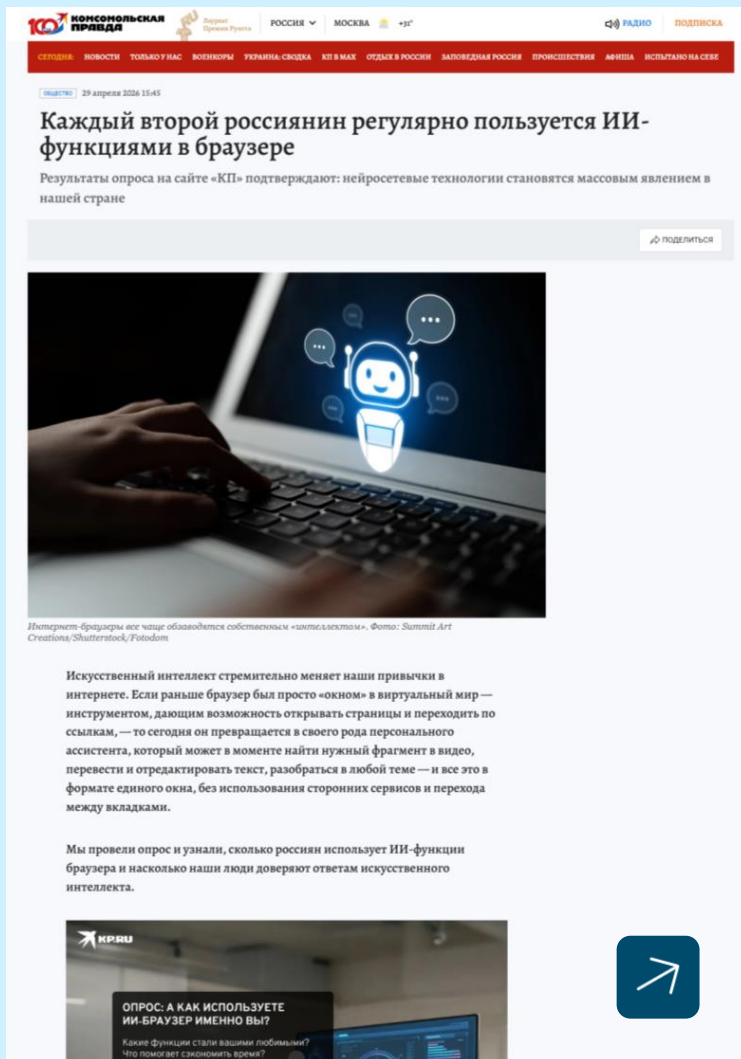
100 КОМСОМОЛЬСКАЯ ПРАВДА Лауреат Премии Рунета РОССИЯ МОСКВА +31° РАДИО ПОДПИСКА

СЕГОДНЯ: НОВОСТИ ТОЛЬКО У НАС ВОЕНКОРЫ УКРАИНА: СВОДКА КП В MAX ОТДЫХ В РОССИИ ЗАПОВЕДНАЯ РОССИЯ ПРОИСШЕСТВИЯ АФИША ИСПЫТАНО НА СЕБЕ

ОБЩЕСТВО 29 апреля 2026 15:45

Каждый второй россиянин регулярно пользуется ИИ-функциями в браузере

Результаты опроса на сайте «КП» подтверждают: нейросетевые технологии становятся массовым явлением в нашей стране

ПОДЕЛИТЬСЯ

Интернет-браузеры все чаще обзаводятся собственным «интеллектом». Фото: Summit Art Creations/Shutterstock/Fotodom

Искусственный интеллект стремительно меняет наши привычки в интернете. Если раньше браузер был просто «окном» в виртуальный мир — инструментом, дающим возможность открывать страницы и переходить по ссылкам, — то сегодня он превращается в своего рода персонального ассистента, который может в моменте найти нужный фрагмент в видео, перевести и отредактировать текст, разобраться в любой теме — и все это в формате единого окна, без использования сторонних сервисов и перехода между вкладками.

Мы провели опрос и узнали, сколько россиян использует ИИ-функции браузера и насколько наши люди доверяют ответам искусственного интеллекта.

KP.RU

ОПРОС: А КАК ИСПОЛЬЗУЕТЕ ИИ-БРАУЗЕР ИМЕННО ВЫ?

Какие функции стали вашими любимыми? Что помогает сэкономить время?